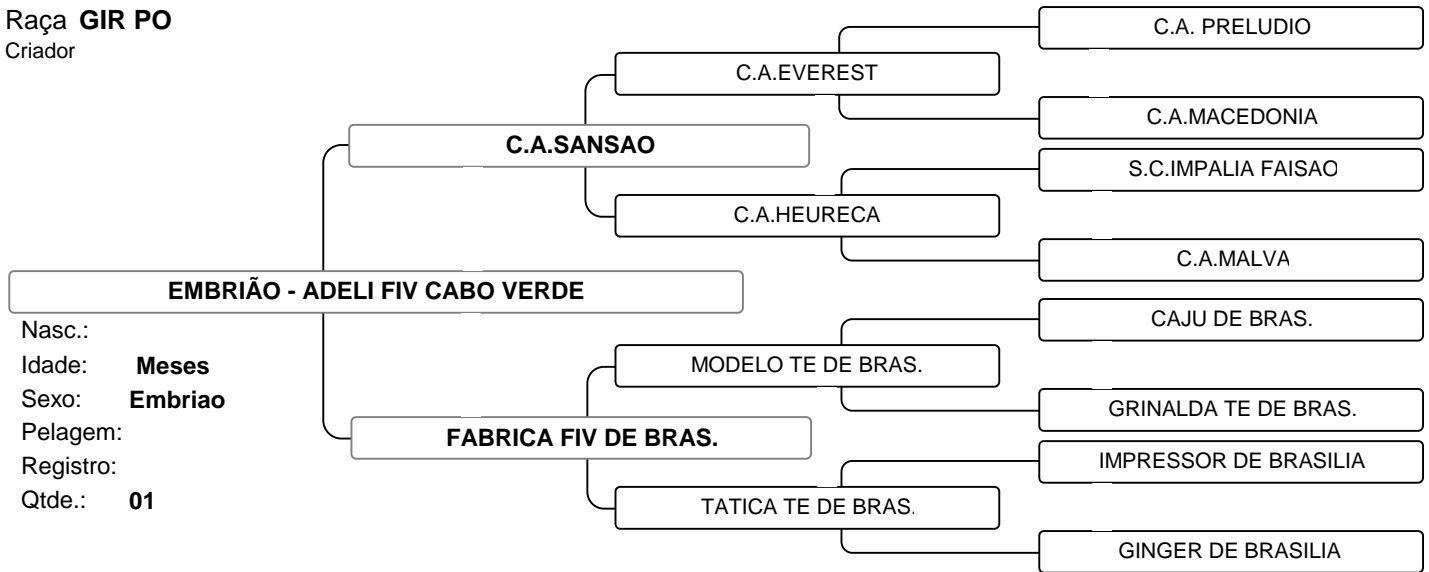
Raça **GIR PO**
Criador

EMBRIÃO - ADELI FIV CABO VERDE

Nasc.:
Idade: Meses
Sexo: Embriao
Pelagem:
Registro:
Qtde.: 01

C.A.SANSAO

C.A.EVEREST

C.A. PRELUDIO

C.A.MACEDONIA

C.A.HEURECA

S.C.IMPALIA FAISAO

C.A.MALVA

FABRICA FIV DE BRAS.

MODELO TE DE BRAS.

CAJU DE BRAS.

GRINALDA TE DE BRAS.

TATICA TE DE BRAS.

IMPRESSOR DE BRASILIA

GINGER DE BRASILIA